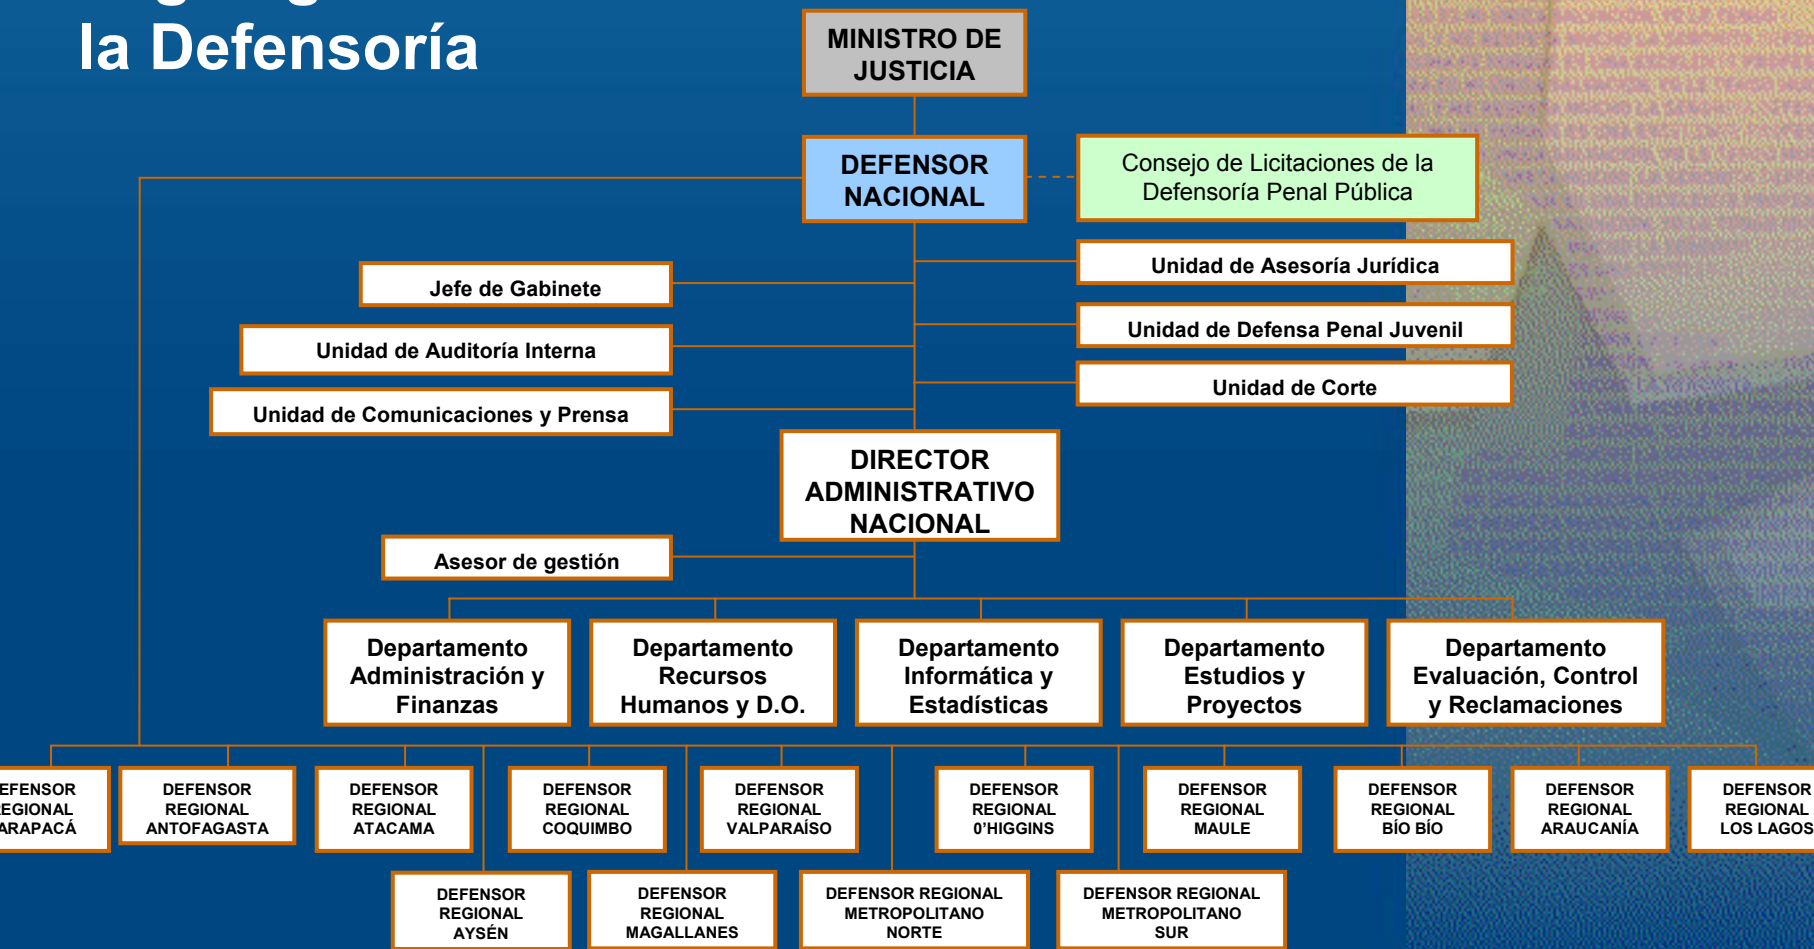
la Defensoría

MINISTRO DE JUSTICIA

DEFENSOR NACIONAL

Consejo de Licitaciones de la Defensoría Penal Pública

Jefe de Gabinete

Unidad de Auditoría Interna

Unidad de Comunicaciones y Prensa

Unidad de Asesoría Jurídica

Unidad de Defensa Penal Juvenil

Unidad de Corte

DIRECTOR ADMINISTRATIVO NACIONAL

Asesor de gestión

Departamento Administración y Finanzas

Departamento Recursos Humanos y D.O.

Departamento Informática y Estadísticas

Departamento Estudios y Proyectos

Departamento Evaluación, Control y Reclamaciones

EFENSOR EGIONAL ARAPACÁ

DEFENSOR REGIONAL ANTOFAGASTA

DEFENSOR REGIONAL ATACAMA

DEFENSOR REGIONAL COQUIMBO

DEFENSOR REGIONAL VALPARAÍSO

DEFENSOR REGIONAL 0'HIGGINS

DEFENSOR REGIONAL MAULE

DEFENSOR REGIONAL BÍO BÍO

DEFENSOR REGIONAL ARAUCANÍA

DEFENSOR REGIONAL LOS LAGOS

DEFENSOR REGIONAL AYSÉN

DEFENSOR REGIONAL MAGALLANES

DEFENSOR REGIONAL METROPOLITANO NORTE

DEFENSOR REGIONAL METROPOLITANO SUR